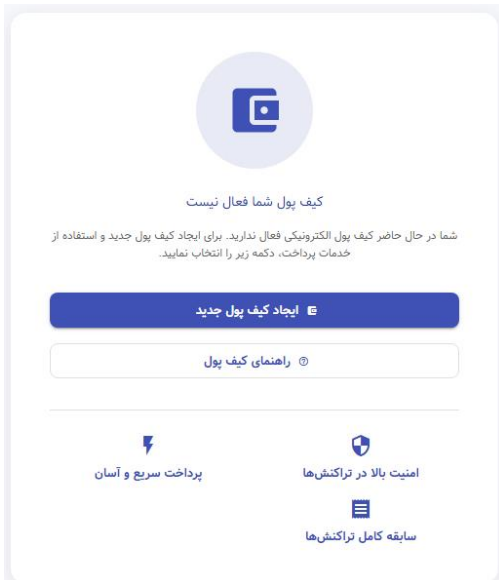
کیف پول شما فعال نیست

شما در حال حاضر کیف پول الکترونیکی فعال ندارید. برای ایجاد کیف پول جدید و استفاده از خدمات پرداخت، دکمه زیر را انتخاب نمایید.

ایجاد کیف پول جدید

راهنمای کیف پول

امنیت بالا در تراکنش‌ها

پرداخت سریع و آسان

سابقه کامل تراکنش‌ها